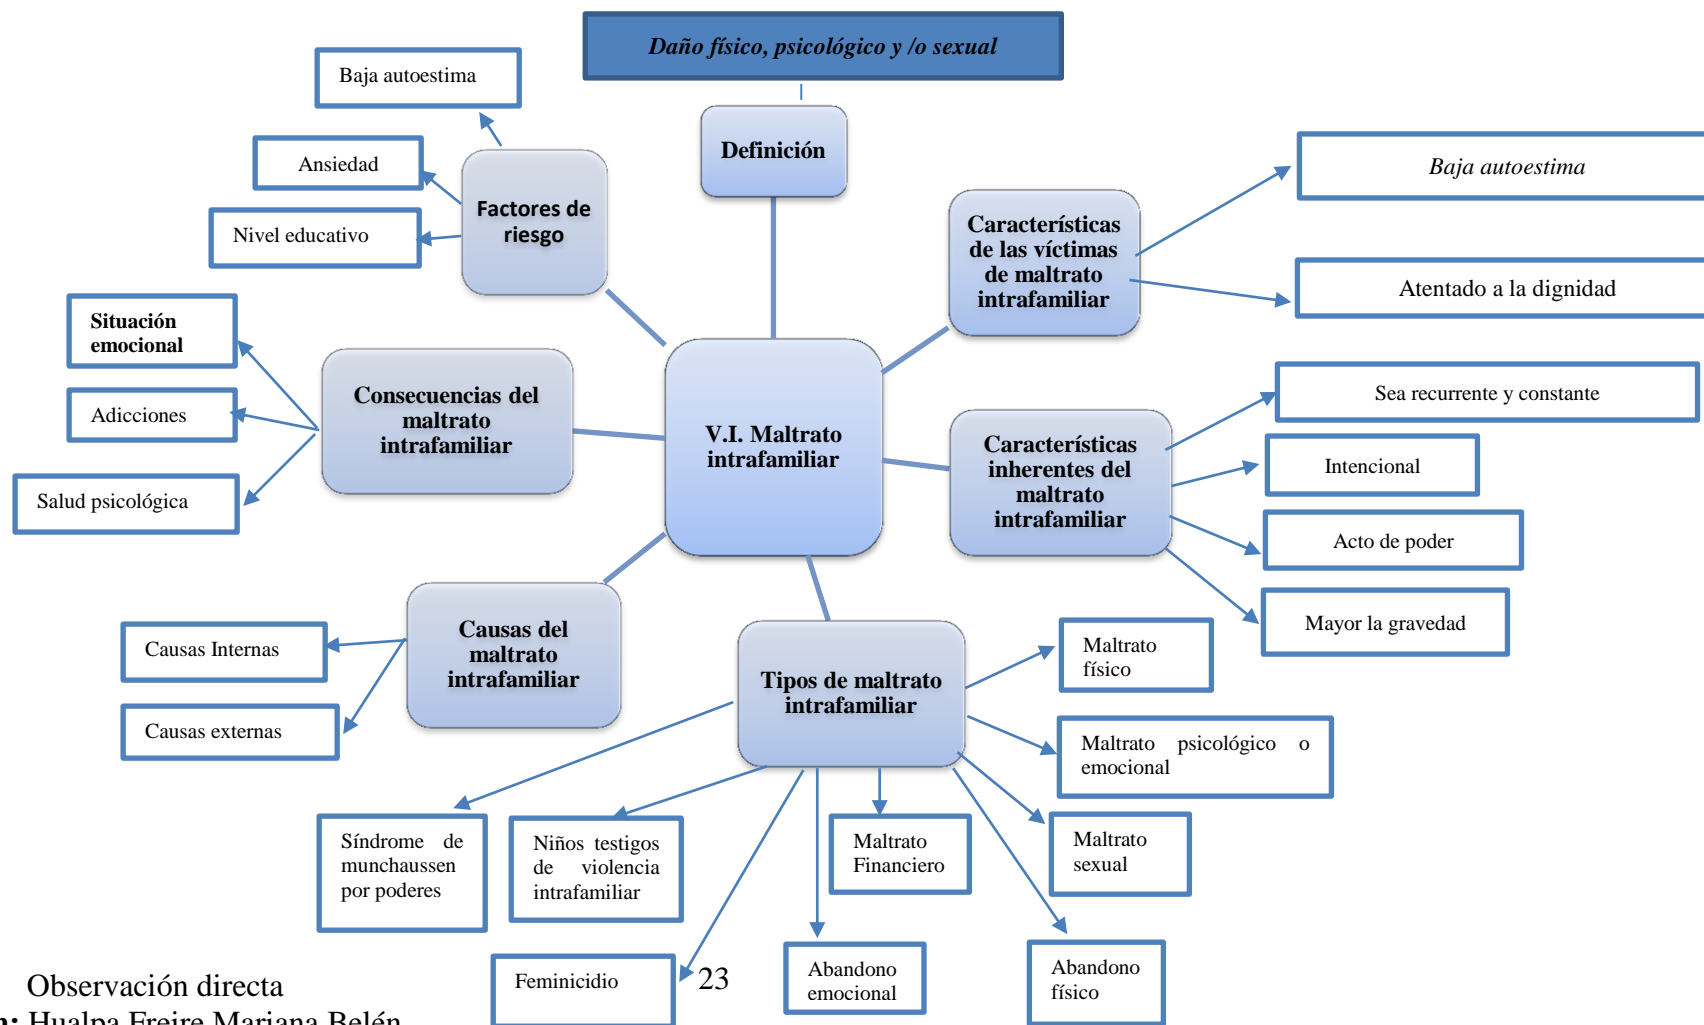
Daño físico, psicológico y /o sexual

Definición

Baja autoestima

Ansiedad

Nivel educativo

Factores de riesgo

Características de las víctimas de maltrato intrafamiliar

Baja autoestima

Atentado a la dignidad

Situación emocional

Adicciones

Salud psicológica

Consecuencias del maltrato intrafamiliar

V.I. Maltrato intrafamiliar

Características inherentes del maltrato intrafamiliar

Sea recurrente y constante

Intencional

Acto de poder

Mayor la gravedad

Causas Internas

Causas externas

Causas del maltrato intrafamiliar

Tipos de maltrato intrafamiliar

Maltrato físico

Maltrato psicológico o emocional

Maltrato sexual

Síndrome de munchaussen por poderes

Niños testigos de violencia intrafamiliar

Maltrato Financiero

Feminicidio

23

Abandono emocional

Abandono físico

Observación directa

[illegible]n: Hualpa Freire Mariana Belén